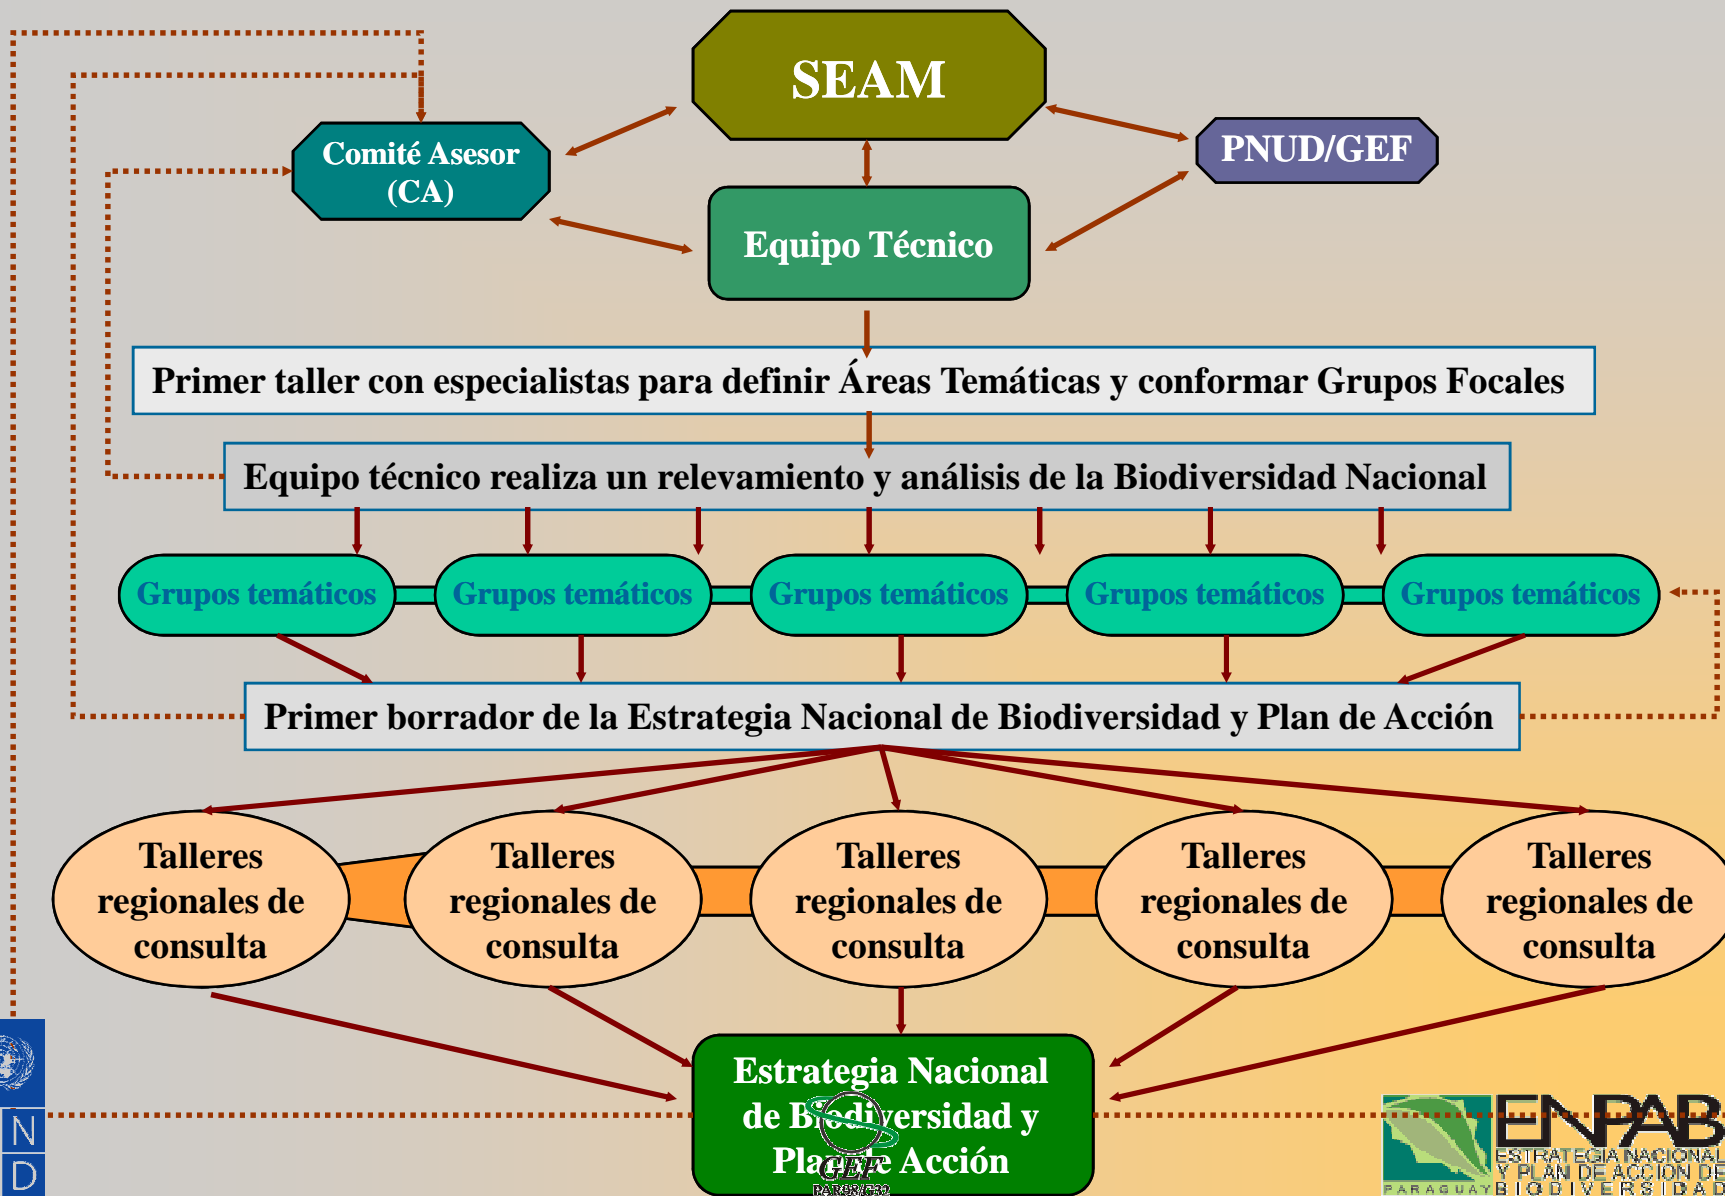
SEAM

Comité Asesor (CA)

PNUD/GEF

Equipo Técnico

Primer taller con especialistas para definir Áreas Temáticas y conformar Grupos Focales

Equipo técnico realiza un relevamiento y análisis de la Biodiversidad Nacional

Grupos temáticos

Grupos temáticos

Grupos temáticos

Grupos temáticos

Grupos temáticos

Primer borrador de la Estrategia Nacional de Biodiversidad y Plan de Acción

Talleres regionales de consulta

Talleres regionales de consulta

Talleres regionales de consulta

Talleres regionales de consulta

Talleres regionales de consulta

Estrategia Nacional de Biodiversidad y Plan de Acción

GEF

N
D

ENPAB
ESTRATEGIA NACIONAL Y PLAN DE ACCION DE BIODIVERSIDAD
PARAGUAY